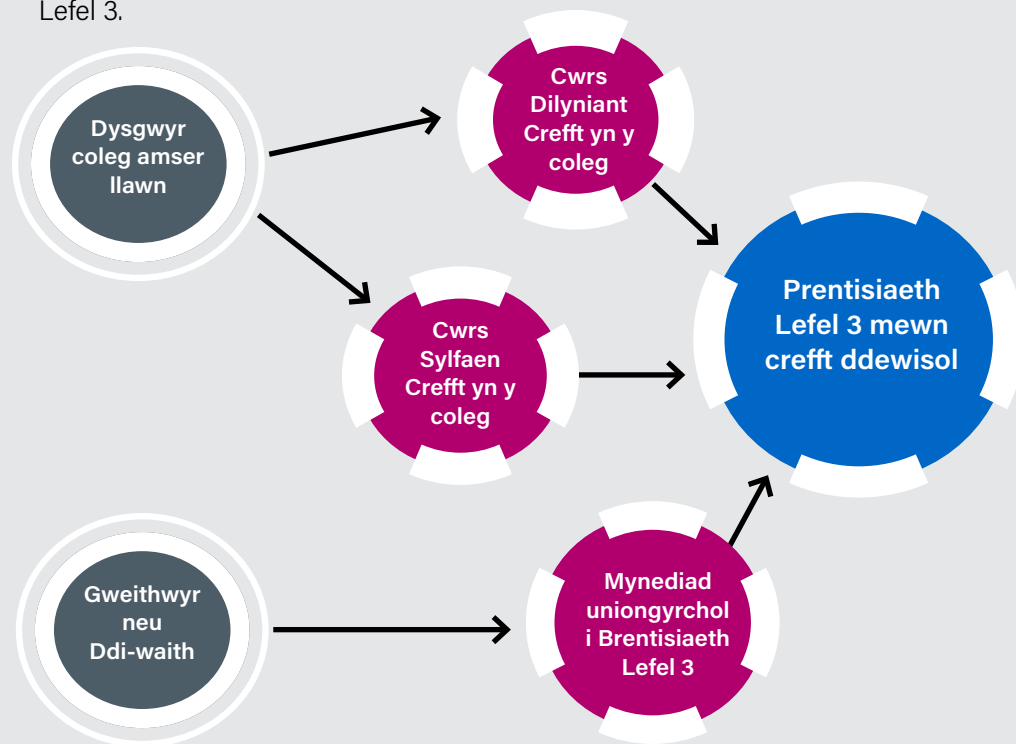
Lefel 3.

Dysgwyr coleg amser llawn

Cwrs Dilyniant Crefft yn y coleg

Cwrs Sylfaen Crefft yn y coleg

Prentisiaeth Lefel 3 mewn crefft ddewisol

Gweithwyr neu Ddi-waith

Mynediad uniongyrchol i Brentisiaeth Lefel 3